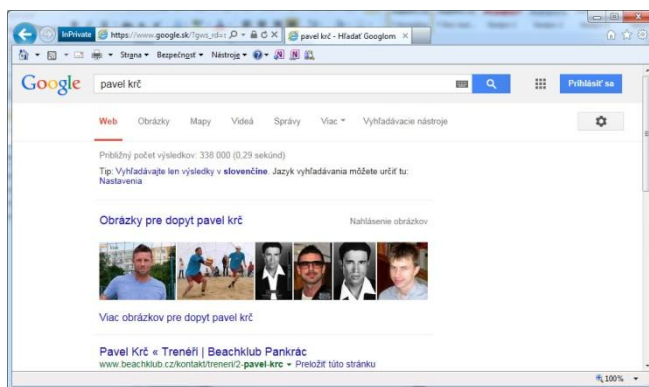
InPrivate https://www.google.sk/?gws_rd=s pavel krč - Hľadať Googlom ×

Strana ▾ Bezpečnosť ▾ Nástroje ▾

Google pavel krč

Prihlásiť sa

Web Obrázky Mapy Videá Správy Viac ▾ Vyhľadávacie nástroje

Približný počet výsledkov: 338 000 (0,29 sekúnd)

Tip: Vyhľadávajte len výsledky v slovenčine. Jazyk vyhľadávania môžete určiť tu: Nastavenia

Obrázky pre dopyt pavel krč

Nahlásenie obrázkov

Viac obrázkov pre dopyt pavel krč

Pavel Krč « Trenéři | Beachklub Pankrác

www.beachklub.cz/kontakt/treneri/2-pavel-krc ▾ Preložiť túto stránku

100%